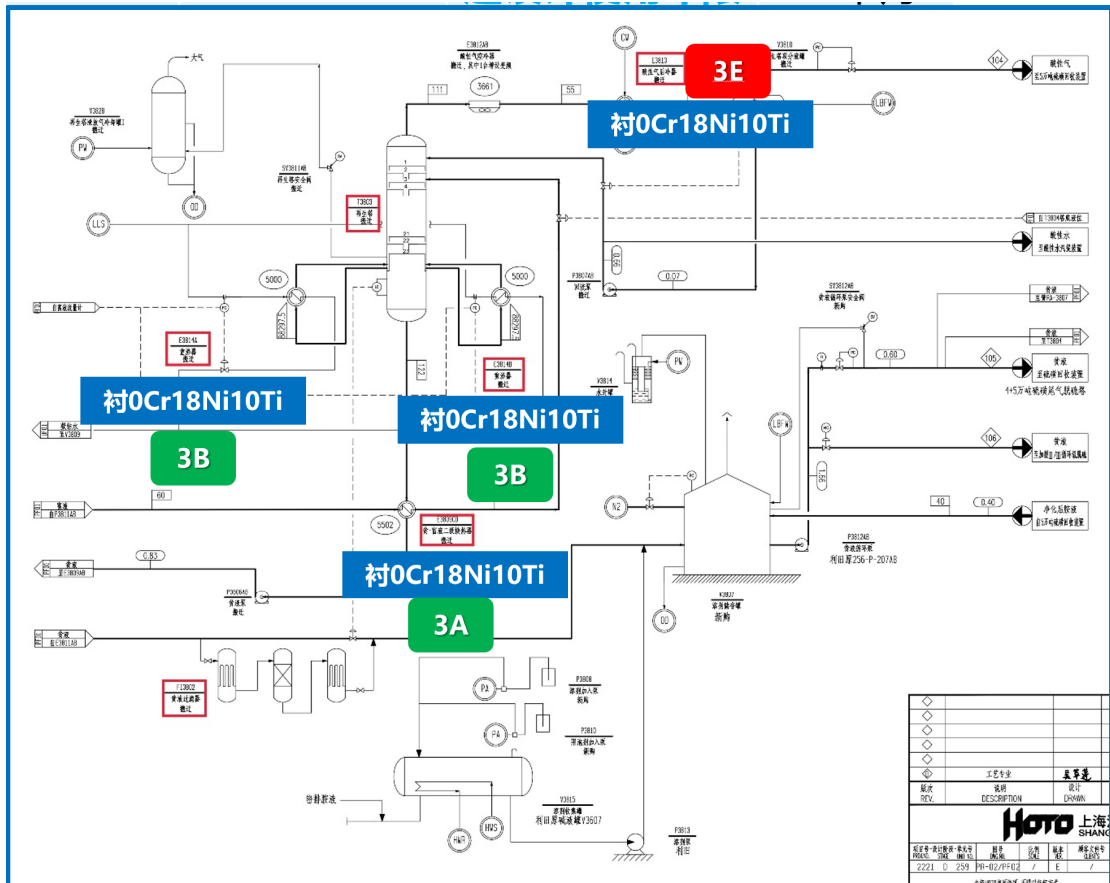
3E
衬0Cr18Ni10Ti
衬0Cr18Ni10Ti
衬0Cr18Ni10Ti
3B
3B
衬0Cr18Ni10Ti
3A

大气
PV
LLS
5000
5000
111
3661
55
CV
E3813
3E
LBFW
IC4
酸性气
P3807AB
0.07
LBFW
105
106
0.60
0.40
40
N2
PV
60
0.83
5502
OD
PA
PA
HWR
HWS
P3813
V3815
4+5万吨硫磺尾气脱硫塔
黄液
净化后胺液
蒸料胺液
工艺专业
设计
DRAWN
版次
REV.
说明
DESCRIPTION
HOTO 上海
SHANG
2221 D 259 PR-02/PF02